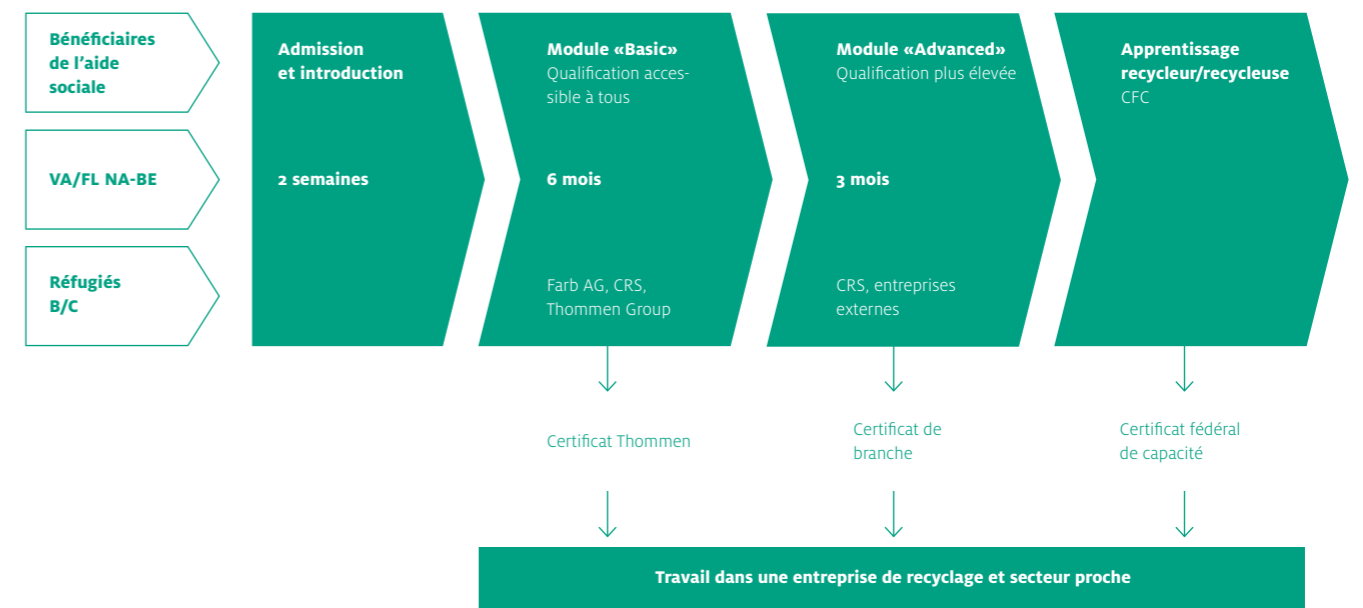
Bénéficiaires de l'aide sociale

VA/FL NA-BE

Réfugiés B/C

Admission et introduction

2 semaines

Module «Basic»
Qualification accessible à tous

6 mois

Farb AG, CRS, Thommen Group

Module «Advanced»
Qualification plus élevée

3 mois

CRS, entreprises externes

Apprentissage recycleur/recycleuse
CFC

Certificat Thommen

Certificat de branche

Certificat fédéral de capacité

Travail dans une entreprise de recyclage et secteur proche